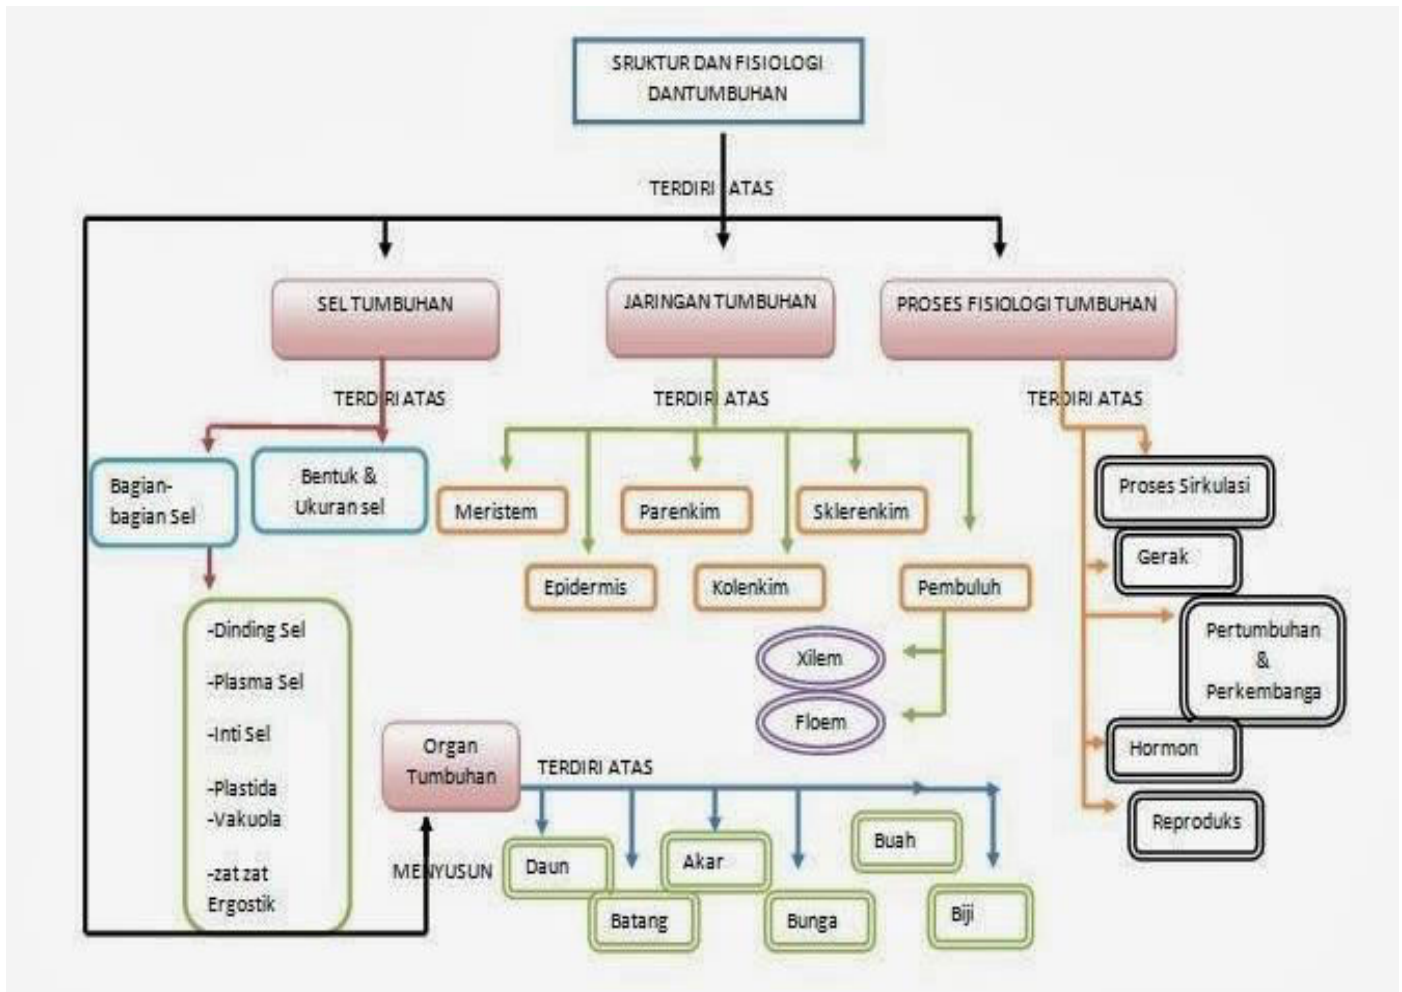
SRUKTUR DAN FISIOLOGI DANTUMBUHAN

TERDIRI ATAS

SEL TUMBUHAN

JARINGAN TUMBUHAN

PROSES FISIOLOGI TUMBUHAN

TERDIRI ATAS

TERDIRI ATAS

TERDIRI ATAS

Bagian-bagian Sel

Bentuk & Ukuran sel

Meristem

Parenkim

Sklerenkim

Epidermis

Kolenkim

Pembuluh

Xilem

Floem

Proses Sirkulasi

Gerak

Pertumbuhan & Perkembanga

Hormon

Reproduks

-Dinding Sel
-Plasma Sel
-Inti Sel
-Plastida
-Vakuola
-zat zat Ergostik

Organ Tumbuhan

TERDIRI ATAS

MENYUSUN

Daun

Batang

Akar

Bunga

Buah

Biji